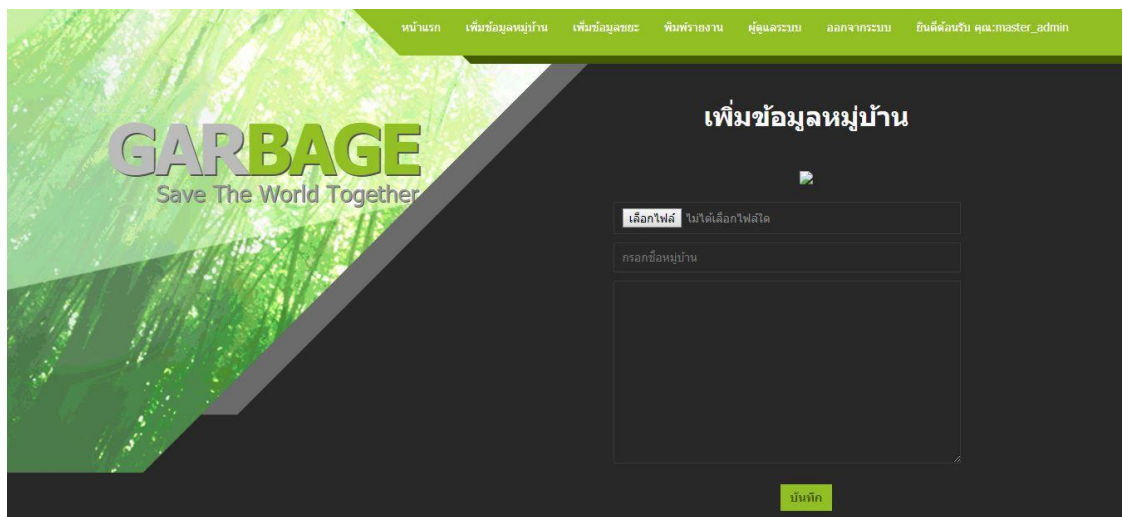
หน้าแรก เพิ่มข้อมูลหมู่บ้าน เพิ่มข้อมูลขยะ พิมพ์รายงาน ผู้ดูแลระบบ ออกจากระบบ ยินดีต้อนรับ คุณ:master_admin

GARBAGE
Save The World Together

เพิ่มข้อมูลหมู่บ้าน

เลือกไฟล์ ไม่ได้เลือกไฟล์ใด

กรอกชื่อหมู่บ้าน

บันทึก